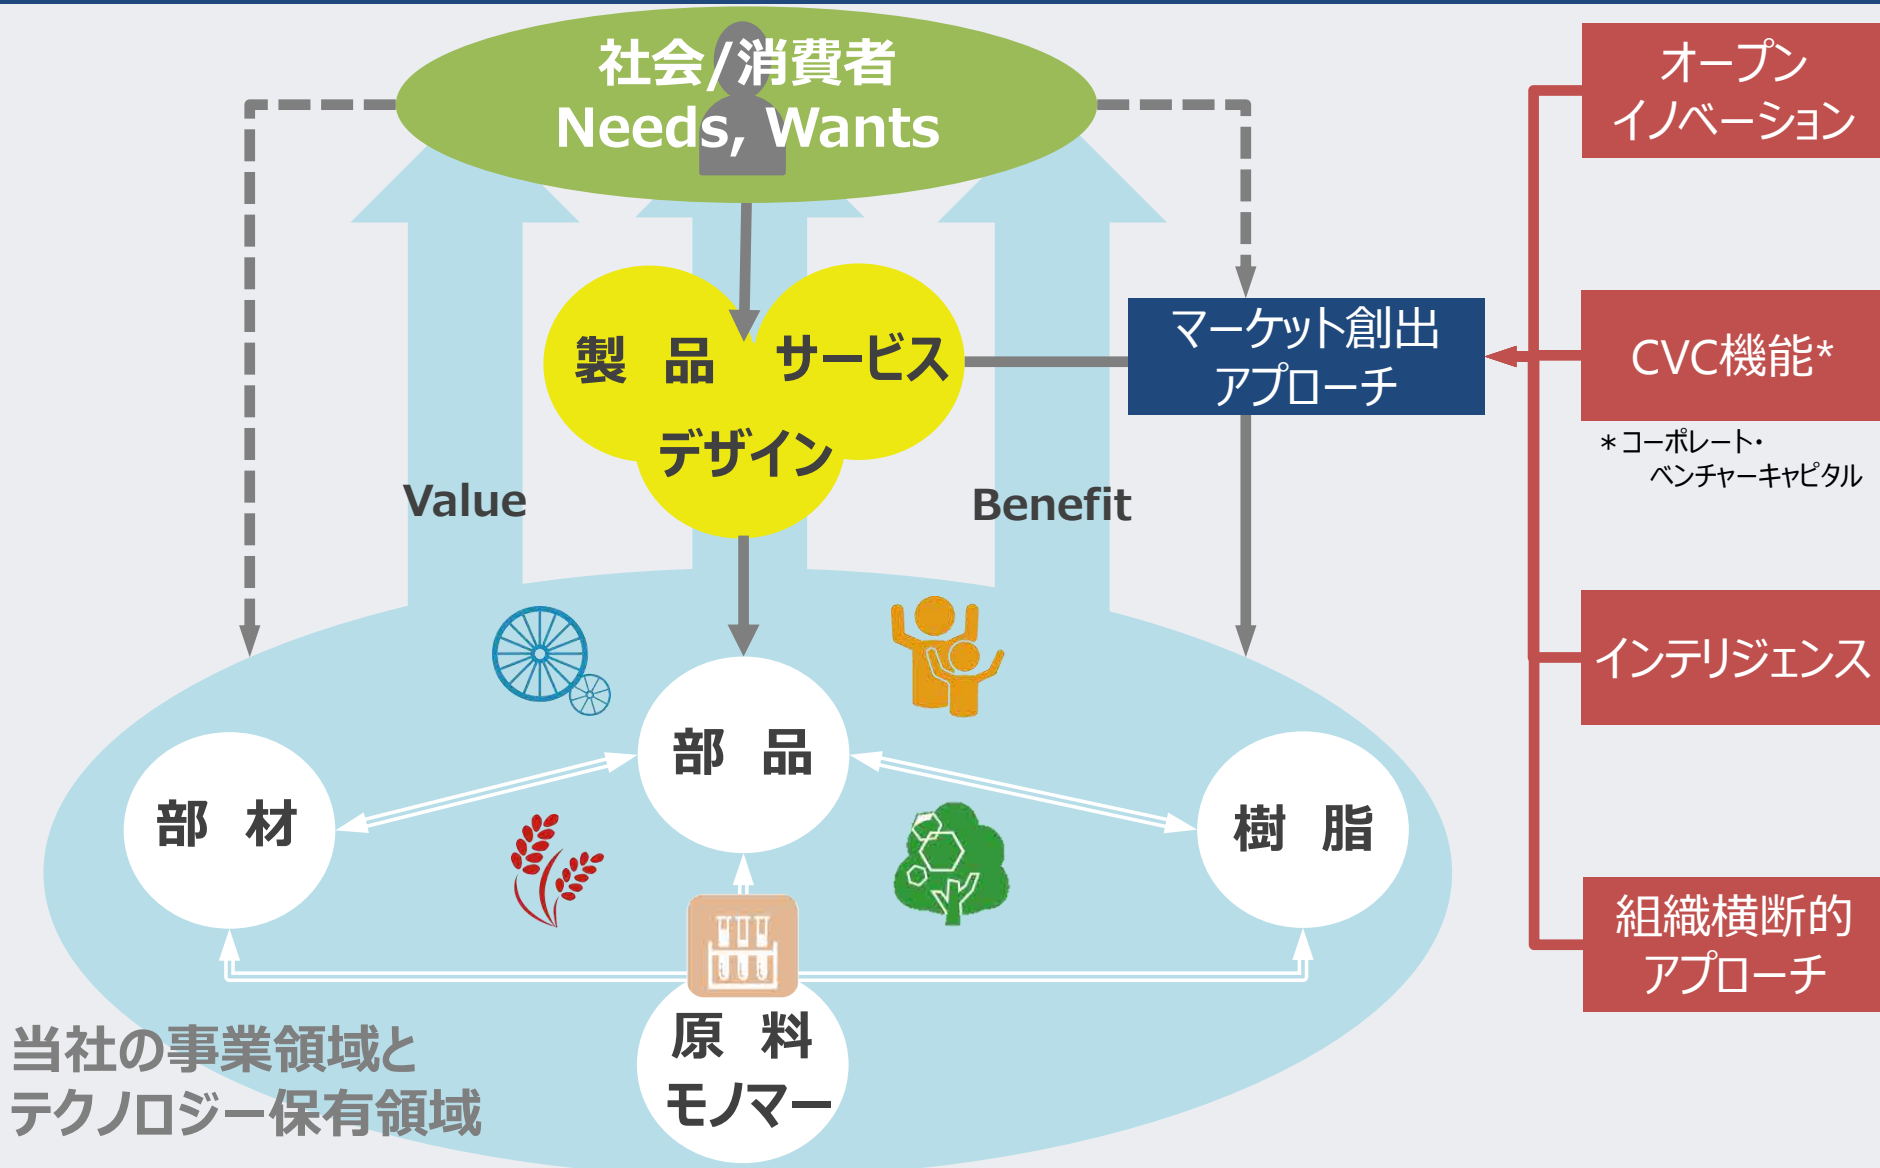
社会/消費者
Needs, Wants

オープン
イノベーション

製 品 サービス
デザイン

マーケット創出
アプローチ

CVC機能*

＊コーポレート・
ベンチャーキャピタル

Value

Benefit

インテリジェンス

部 品

部 材

樹 脂

組織横断的
アプローチ

原 料
モノマー

当社の事業領域と
テクノロジー保有領域